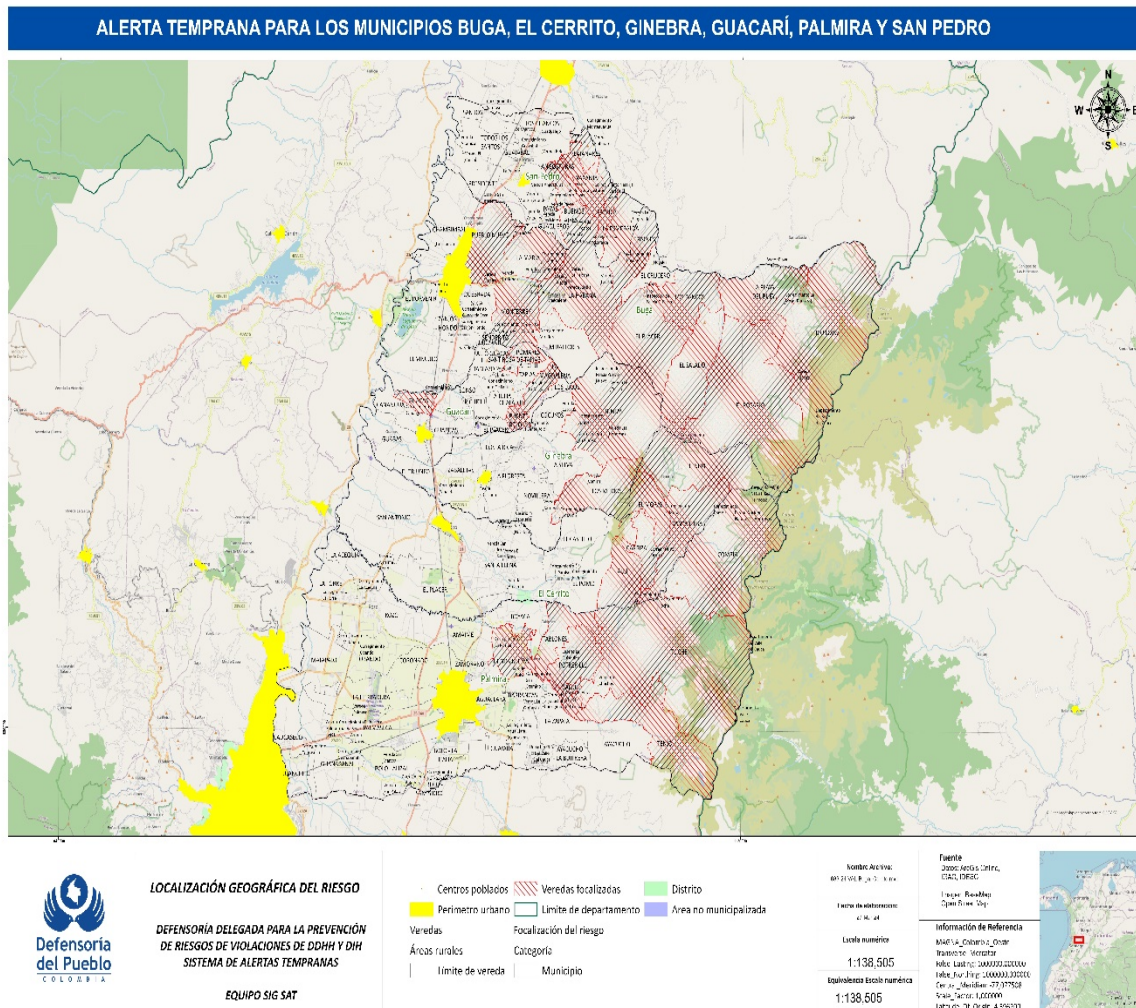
ALERTA TEMPRANA PARA LOS MUNICIPIOS BUGA, EL CERRITO, GINEBRA, GUACARÍ, PALMIRA Y SAN PEDRO

N
W
E
S

San Pedro
Buga
Guacarí
Ginebra
El Cerrito
Palmira

Defensoría del Pueblo
COLOMBIA

LOCALIZACIÓN GEOGRÁFICA DEL RIESGO

DEFENSORÍA DELEGADA PARA LA PREVENCIÓN DE RIESGOS DE VIOLACIONES DE DDHH Y DIH
SISTEMA DE ALERTAS TEMPRANAS

EQUIPO SIG SAT

Centros poblados
Perímetro urbano
Veredas
Áreas rurales
Límite de vereda
Veredas focalizadas
Límite de departamento
Focalización del riesgo
Categoría
Municipio
Distrito
Área no municipalizada

Nombre Archivo:
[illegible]

Fecha de elaboración:
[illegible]

Escala numérica
1:138,505

Equivalencia Escala numérica
1:138,505

Fuente
Datos: ArcGis Online, CIAT, IDEGO
Imagen: BaseMap
Open Street Map

Información de Referencia
MAGNA_Colombia_Oeste
Transverse_Mercator
False_Easting: 1000000,000000
False_Northing: 1000000,000000
Central_Meridian: -77,077508
Scale_Factor: 1,000000
Latitude_Of_Origin: 4,596200